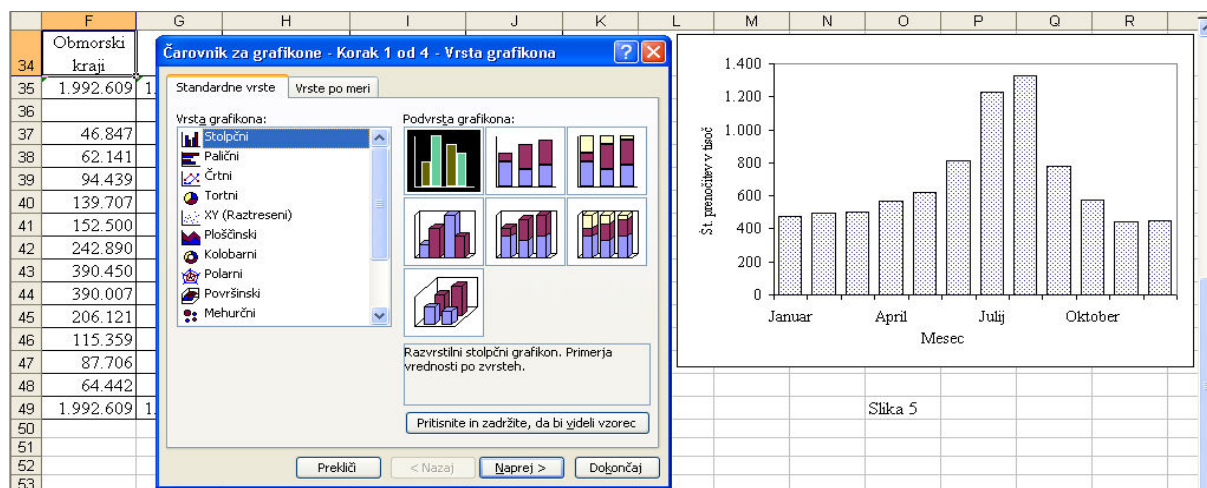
| | F | G | H | I | J | K | L | M | N | O | P | Q | R |
|---|---|---|---|---|---|---|---|---|---|---|---|---|---|
| 34 | Obmorski kraji | | | | | | | | | | | | |
| 35 | 1.992.609 | 1 | | | | | | | | | | | |
| 36 | | | | | | | | | | | | | |
| 37 | 46.847 | | | | | | | | | | | | |
| 38 | 62.141 | | | | | | | | | | | | |
| 39 | 94.439 | | | | | | | | | | | | |
| 40 | 139.707 | | | | | | | | | | | | |
| 41 | 152.500 | | | | | | | | | | | | |
| 42 | 242.890 | | | | | | | | | | | | |
| 43 | 390.450 | | | | | | | | | | | | |
| 44 | 390.007 | | | | | | | | | | | | |
| 45 | 206.121 | | | | | | | | | | | | |
| 46 | 115.359 | | | | | | | | | | | | |
| 47 | 87.706 | | | | | | | | | | | | |
| 48 | 64.442 | | | | | | | | | | | | |
| 49 | 1.992.609 | 1 | | | | | | | | | | | |
| 50 | | | | | | | | | | | | | |
| 51 | | | | | | | | | | | | | |
| 52 | | | | | | | | | | | | | |
| 53 | | | | | | | | | | | | | |

Čarovnik za grafikone - Korak 1 od 4 - Vrsta grafikona

Standardne vrste | Vrste po meri

Vrsta grafikona:
Stolpčni
Palični
Črtni
Tortni
XY (Raztreseni)
Ploščinski
Kolobarni
Polarni
Površinski
Mehurčni

Podvrsta grafikona:

Razvrstilni stolpčni grafikon. Primerja vrednosti po zvrsteh.

Pritisnite in zadržite, da bi videli vzorec

Prekliči | < Nazaj | Naprej > | Dokončaj

1.400
1.200
1.000
800
600
400
200
0
Št. prenočitev v tisoč
Januar April Julij Oktober
Mesec

Slika 5